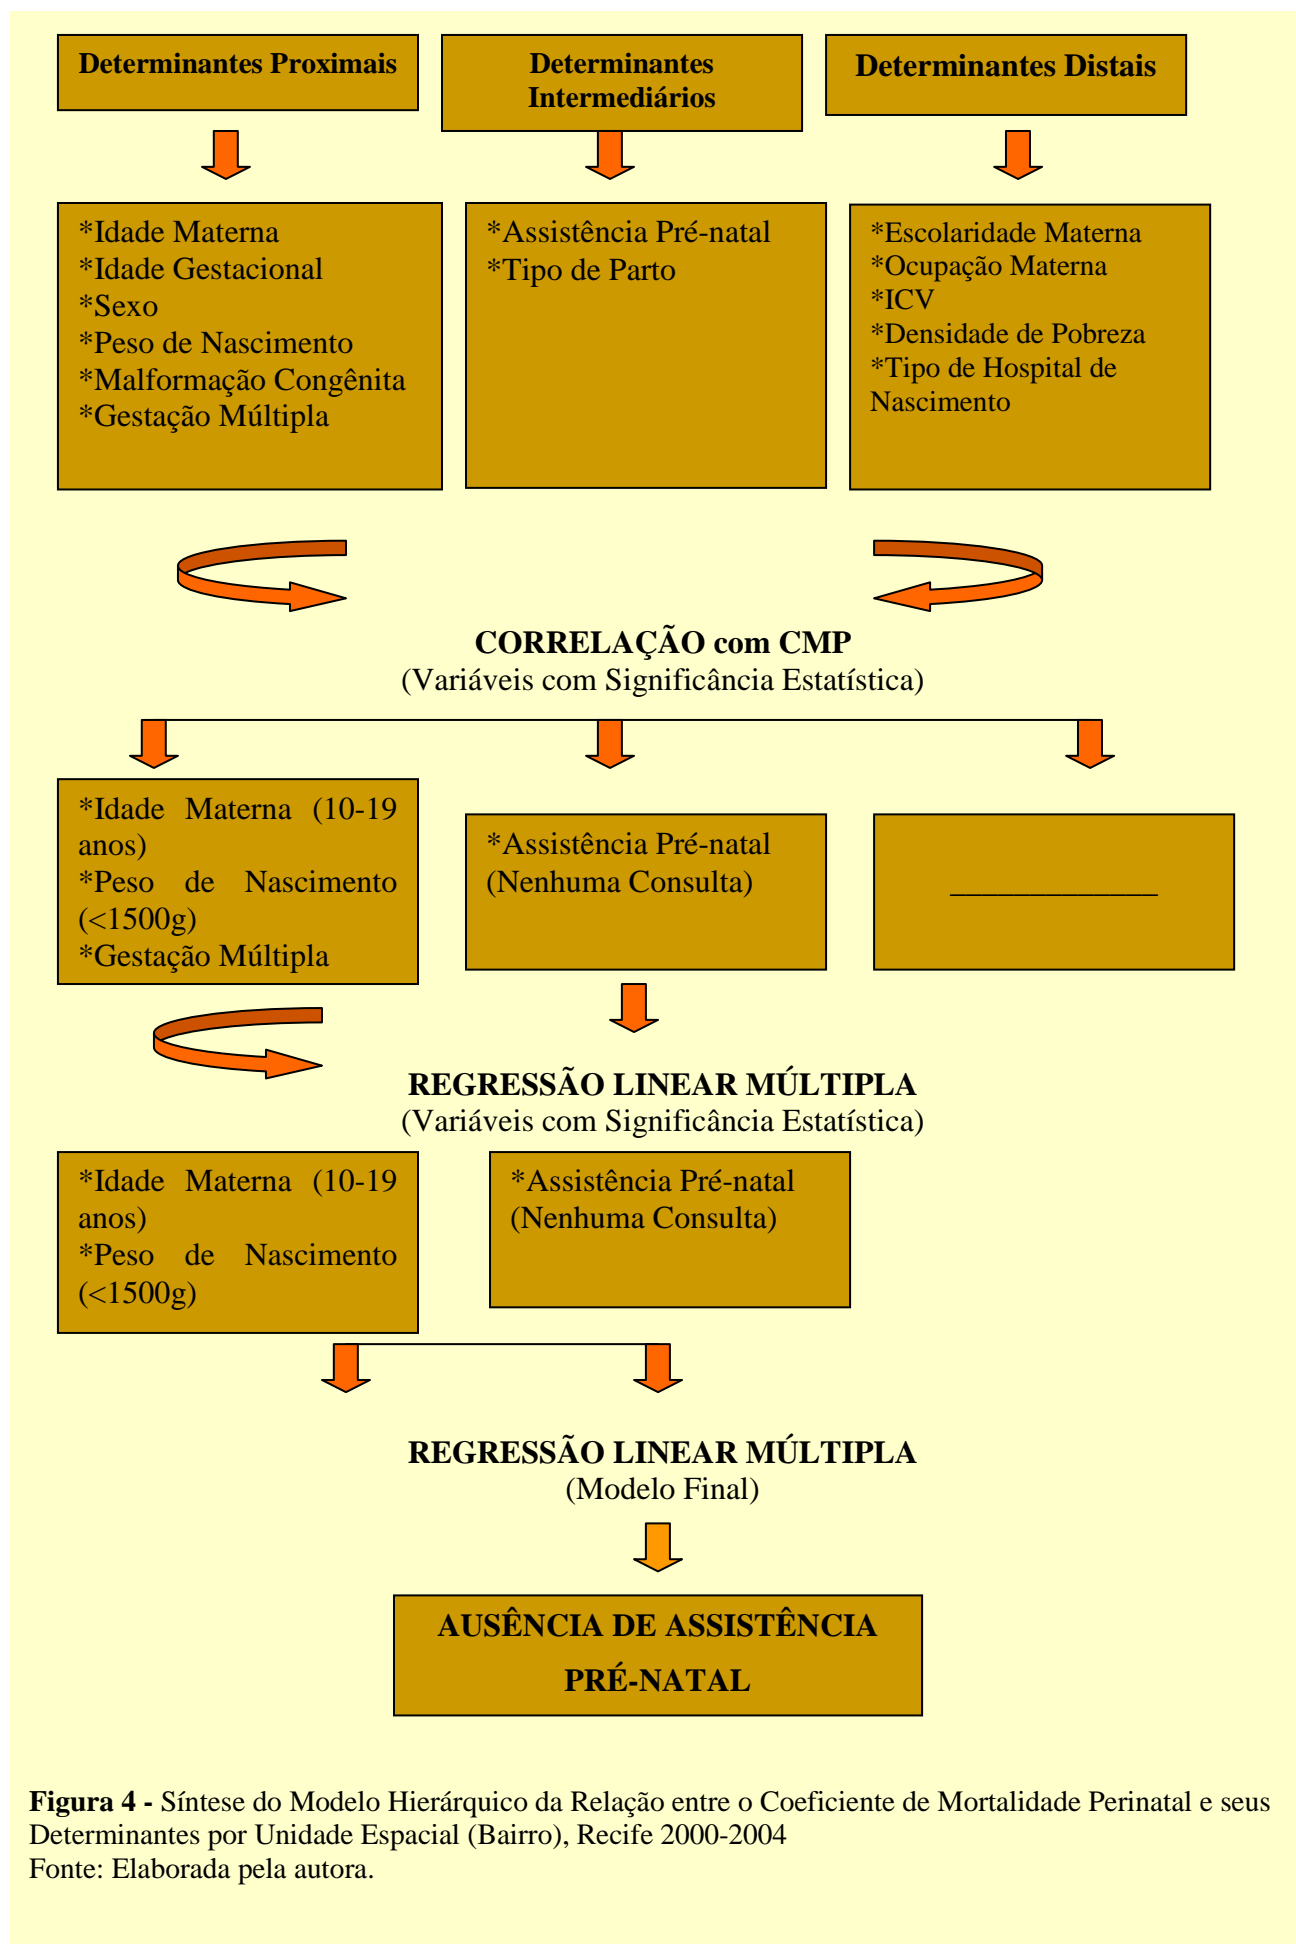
Determinantes Proximais

Determinantes Intermediários

Determinantes Distais

*Idade Materna
*Idade Gestacional
*Sexo
*Peso de Nascimento
*Malformação Congênita
*Gestação Múltipla

*Assistência Pré-natal
*Tipo de Parto

*Escolaridade Materna
*Ocupação Materna
*ICV
*Densidade de Pobreza
*Tipo de Hospital de Nascimento

CORRELAÇÃO com CMP
(Variáveis com Significância Estatística)

*Idade Materna (10-19 anos)
*Peso de Nascimento (<1500g)
*Gestação Múltipla

*Assistência Pré-natal
(Nenhuma Consulta)

_____________

REGRESSÃO LINEAR MÚLTIPLA
(Variáveis com Significância Estatística)

*Idade Materna (10-19 anos)
*Peso de Nascimento (<1500g)

*Assistência Pré-natal
(Nenhuma Consulta)

REGRESSÃO LINEAR MÚLTIPLA
(Modelo Final)

AUSÊNCIA DE ASSISTÊNCIA PRÉ-NATAL

**Figura 4 -** Síntese do Modelo Hierárquico da Relação entre o Coeficiente de Mortalidade Perinatal e seus Determinantes por Unidade Espacial (Bairro), Recife 2000-2004
Fonte: Elaborada pela autora.